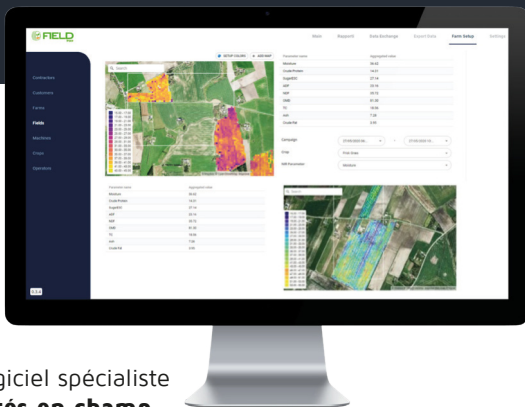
FIELD

Work Reports Data Exchange Export Data Farm Setup Settings

Contractors
Customers
Farms
Fields
Machines
Crops
Operators

SETUP COLORS ADD MAP

Q Search

| Parameter name | Aggregated value |
|---|---|
| Moisture | 30.02 |
| CrudeProtein | 14.31 |
| SugarESC | 27.14 |
| ADF | 25.14 |
| NDF | 55.72 |
| DMB | 81.30 |
| TS | 18.99 |
| ASH | 7.30 |
| CrudeFat | 3.05 |

Campaign
First Draw
NIR Parameter
Moisture

| Parameter name | Aggregated value |
|---|---|
| Moisture | 30.02 |
| CrudeProtein | 14.31 |
| SugarESC | 27.14 |
| ADF | 25.14 |
| NDF | 55.72 |
| DMB | 81.30 |
| TS | 18.99 |
| ASH | 7.30 |
| CrudeFat | 3.05 |

Q Search

giciel spécialiste
és en champ